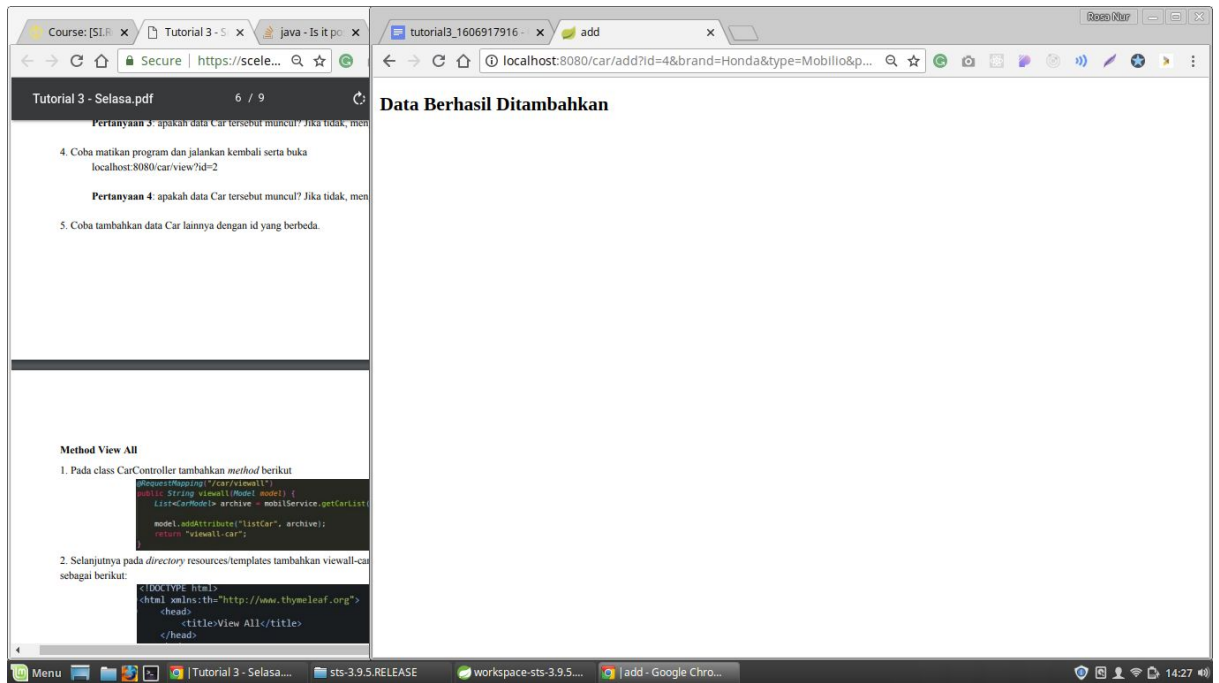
Course: [SI.R ×
Tutorial 3 - S ×
java - Is it po ×
Secure | https://scele...
Tutorial 3 - Selasa.pdf
6 / 9

Pertanyaan 3: apakah data Car tersebut muncul? Jika tidak, men

4. Coba matikan program dan jalankan kembali serta buka localhost:8080/car/view?id=2

Pertanyaan 4: apakah data Car tersebut muncul? Jika tidak, men

5. Coba tambahkan data Car lainnya dengan id yang berbeda.

Method View All

1. Pada class CarController tambahkan method berikut

@RequestMapping("/car/viewall")
public String viewall(Model model) {
    List<CarModel> archive = mobilService.getCarListe
    model.addAttribute("listCar", archive);
    return "viewall-car";
}

2. Selanjutnya pada directory resources/templates tambahkan viewall-car sebagai berikut:

<!DOCTYPE html>
<html xmlns:th="http://www.thymeleaf.org">
    <head>
        <title>View All</title>
    </head>

tutorial3_1606917916 - ×
add ×
Rosa Nur
localhost:8080/car/add?id=4&brand=Honda&type=Mobilio&p...

Data Berhasil Ditambahkan

Menu
Tutorial 3 - Selasa....
sts-3.9.5.RELEASE
workspace-sts-3.9.5....
add - Google Chro...
14:27